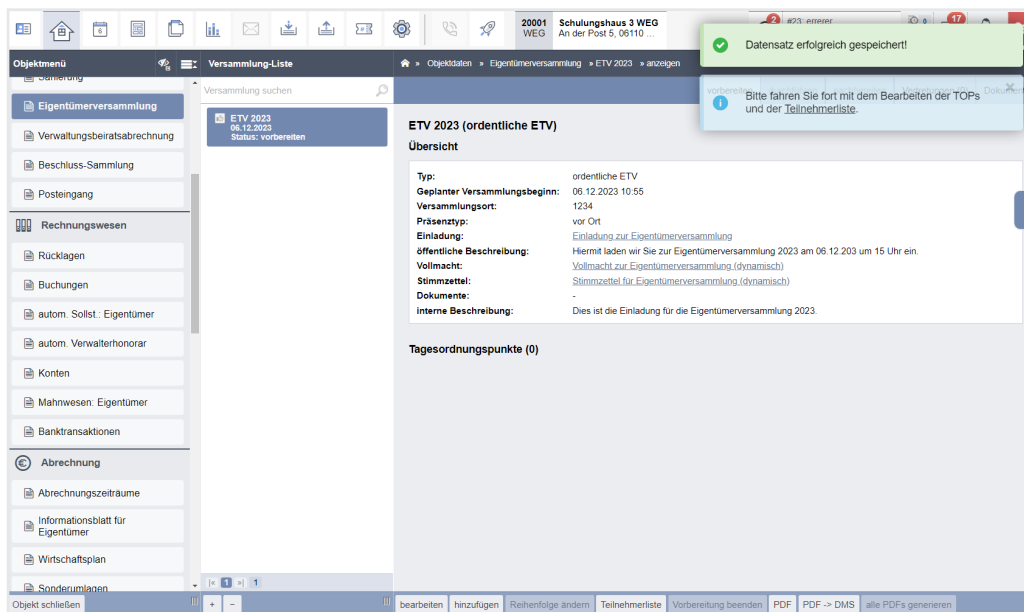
20001 WEG
Schulungshaus 3 WEG
An der Post 5, 06110 ...

2 #23: errerer
17

Datensatz erfolgreich gespeichert!

Bitte fahren Sie fort mit dem Bearbeiten der TOPs und der Teilnehmerliste.

Objektmenü
Sanierung
Eigentümerversammlung
Verwaltungsbeiratsabrechnung
Beschluss-Sammlung
Posteingang
Rechnungswesen
Rücklagen
Buchungen
autom. Sollst.: Eigentümer
autom. Verwalterhonorar
Konten
Mahnwesen: Eigentümer
Banktransaktionen
Abrechnung
Abrechnungszeiträume
Informationsblatt für Eigentümer
Wirtschaftsplan
Sonderumlagen
Objekt schließen

Versammlung-Liste
Versammlung suchen
ETV 2023
06.12.2023
Status: vorbereiten
1 1
+ −

» Objektdaten » Eigentümerversammlung » ETV 2023 » anzeigen
vorbereiten Dokum

ETV 2023 (ordentliche ETV)
Übersicht

| | |
|---|---|
| Typ: | ordentliche ETV |
| Geplanter Versammlungsbeginn: | 06.12.2023 10:55 |
| Versammlungsort: | 1234 |
| Präsenztyp: | vor Ort |
| Einladung: | Einladung zur Eigentümerversammlung |
| öffentliche Beschreibung: | Hiermit laden wir Sie zur Eigentümerversammlung 2023 am 06.12.203 um 15 Uhr ein. |
| Vollmacht: | Vollmacht zur Eigentümerversammlung (dynamisch) |
| Stimmzettel: | Stimmzettel für Eigentümerversammlung (dynamisch) |
| Dokumente: | - |
| interne Beschreibung: | Dies ist die Einladung für die Eigentümerversammlung 2023. |

Tagesordnungspunkte (0)

bearbeiten hinzufügen Reihenfolge ändern Teilnehmerliste Vorbereitung beenden PDF PDF -> DMS alle PDFs generieren